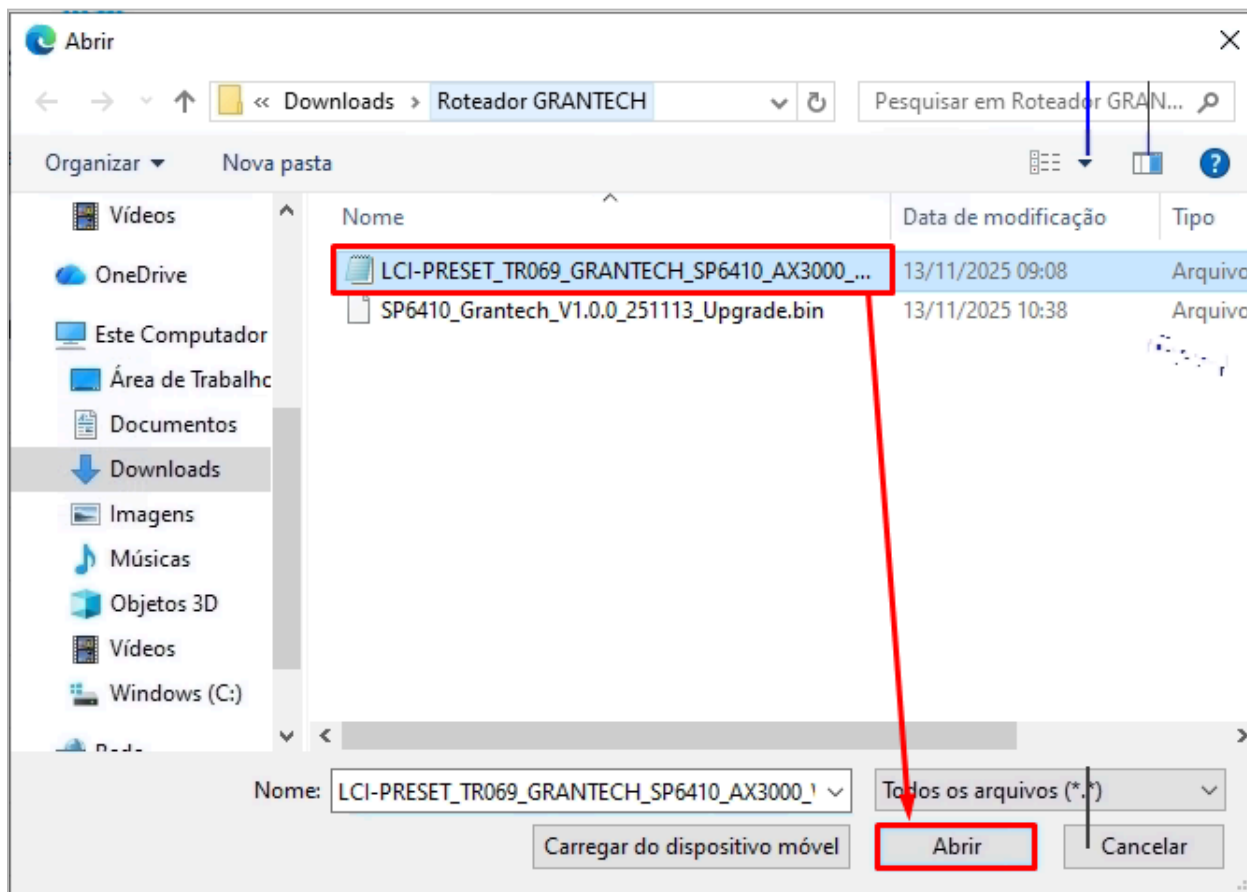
Abrir

« Downloads › Roteador GRANTECH

Pesquisar em Roteador GRAN...

Organizar ▾ Nova pasta

Vídeos
OneDrive
Este Computador
Área de Trabalho
Documentos
Downloads
Imagens
Músicas
Objetos 3D
Vídeos
Windows (C:)
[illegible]

| Nome | Data de modificação | Tipo |
|---|---|---|
| LCI-PRESET_TR069_GRANTECH_SP6410_AX3000_... | 13/11/2025 09:08 | Arquivo |
| SP6410_Grantech_V1.0.0_251113_Upgrade.bin | 13/11/2025 10:38 | Arquivo |

Nome: LCI-PRESET_TR069_GRANTECH_SP6410_AX3000_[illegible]

Todos os arquivos (*.*)

Carregar do dispositivo móvel

Abrir

Cancelar